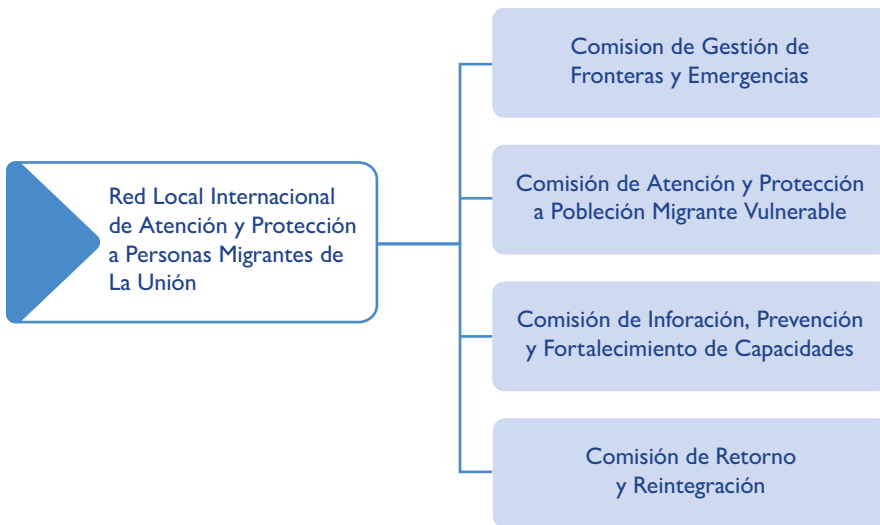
Red Local Internacional de Atención y Protección a Personas Migrantes de La Unión

Comision de Gestión de Fronteras y Emergencias

Comisión de Atención y Protección a Poblеción Migrante Vulnerable

Comisión de Inforación, Prevención y Fortalecimiento de Capacidades

Comisión de Retorno y Reintegración